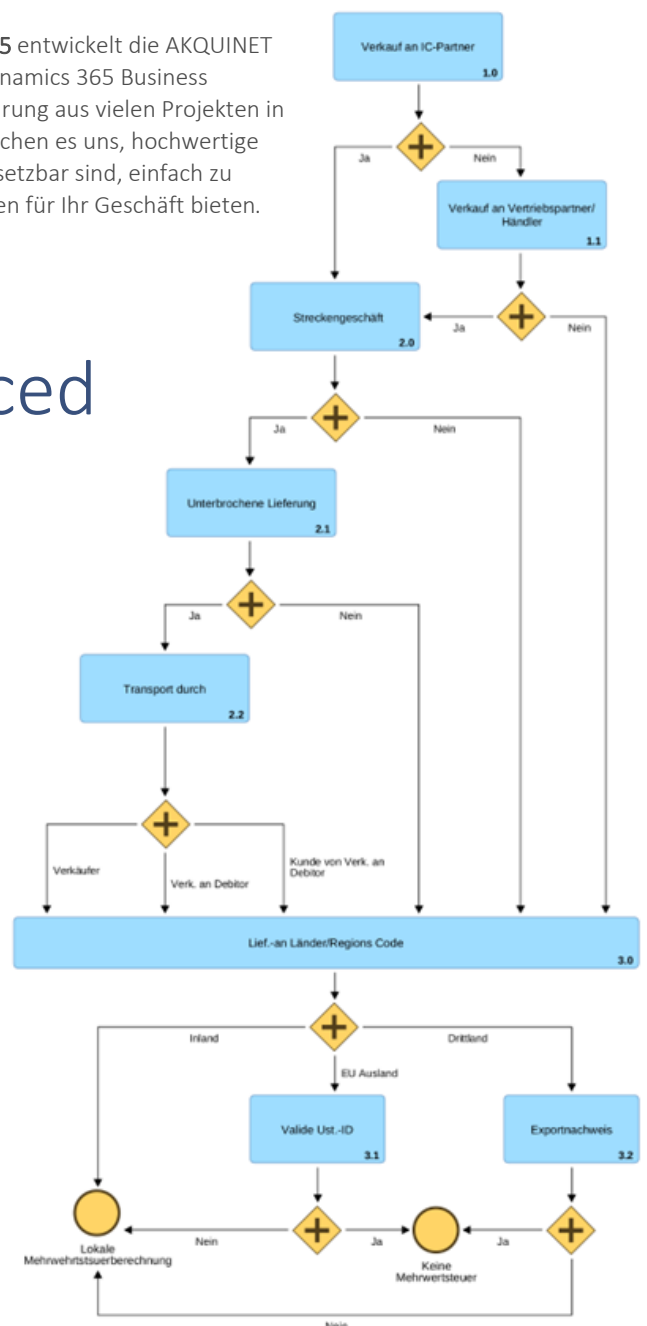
5 entwickelt die AKQUINET
namics 365 Business
rung aus vielen Projekten in
chen es uns, hochwertige
setzbar sind, einfach zu
en für Ihr Geschäft bieten.

ced

Verkauf an IC-Partner
1.0

Ja

Nein

Verkauf an Vertriebspartner/ Händler
1.1

Streckengeschäft
2.0

Ja

Nein

Ja

Nein

Unterbrochene Lieferung
2.1

Ja

Nein

Transport durch
2.2

Verkäufer

Verk. an Debitor

Kunde von Verk. an Debitor

Lief.-an Länder/Regions Code
3.0

Inland

Drittland

EU Ausland

Valide Ust.-ID
3.1

Exportnachweis
3.2

Nein

Ja

Ja

Lokale Mehrwehrtstsuerberechnung

Keine Mehrwertsteuer

Nein